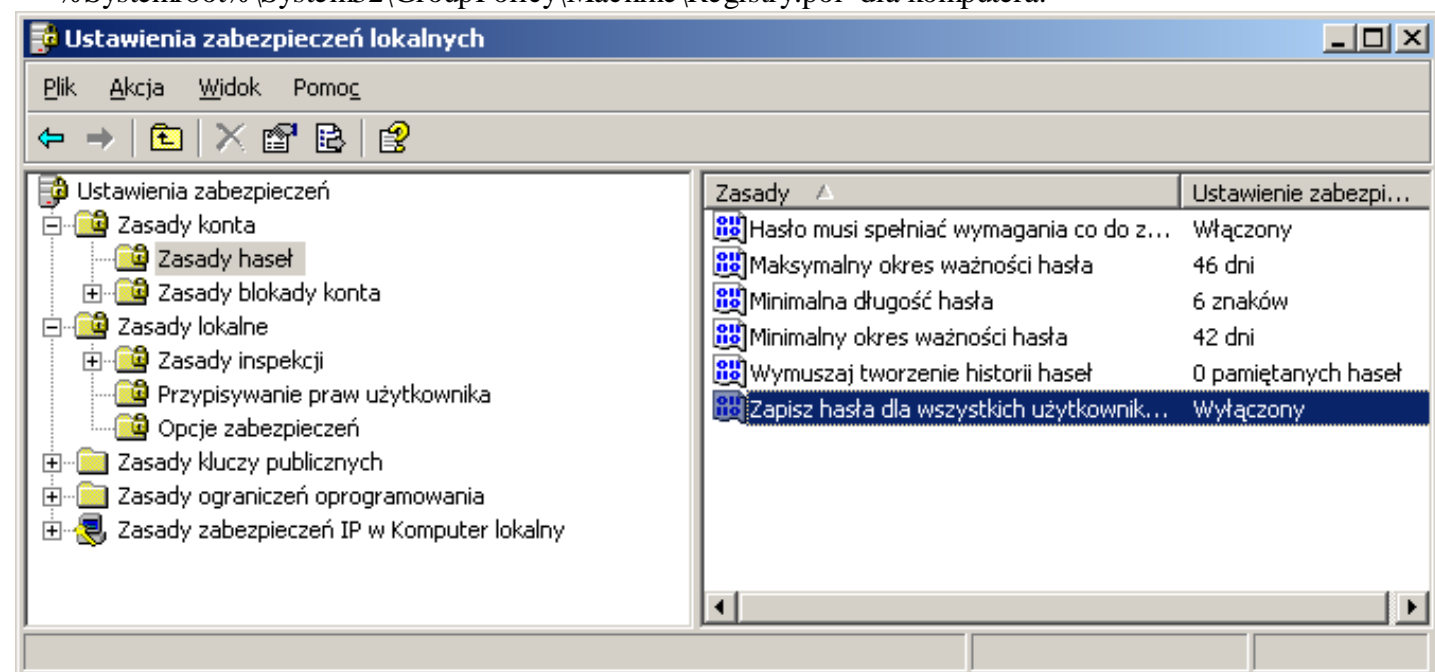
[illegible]

Ustawienia zabezpieczeń lokalnych

Plik Akcja Widok Pomoc

Ustawienia zabezpieczeń
Zasady konta
Zasady haseł
Zasady blokady konta
Zasady lokalne
Zasady inspekcji
Przypisywanie praw użytkownika
Opcje zabezpieczeń
Zasady kluczy publicznych
Zasady ograniczeń oprogramowania
Zasady zabezpieczeń IP w Komputer lokalny

| Zasady | Ustawienie zabezpi... |
|---|---|
| Hasło musi spełniać wymagania co do z... | Włączony |
| Maksymalny okres ważności hasła | 46 dni |
| Minimalna długość hasła | 6 znaków |
| Minimalny okres ważności hasła | 42 dni |
| Wymuszaj tworzenie historii haseł | 0 pamiętanych haseł |
| Zapisz hasła dla wszystkich użytkownik... | Wyłączony |